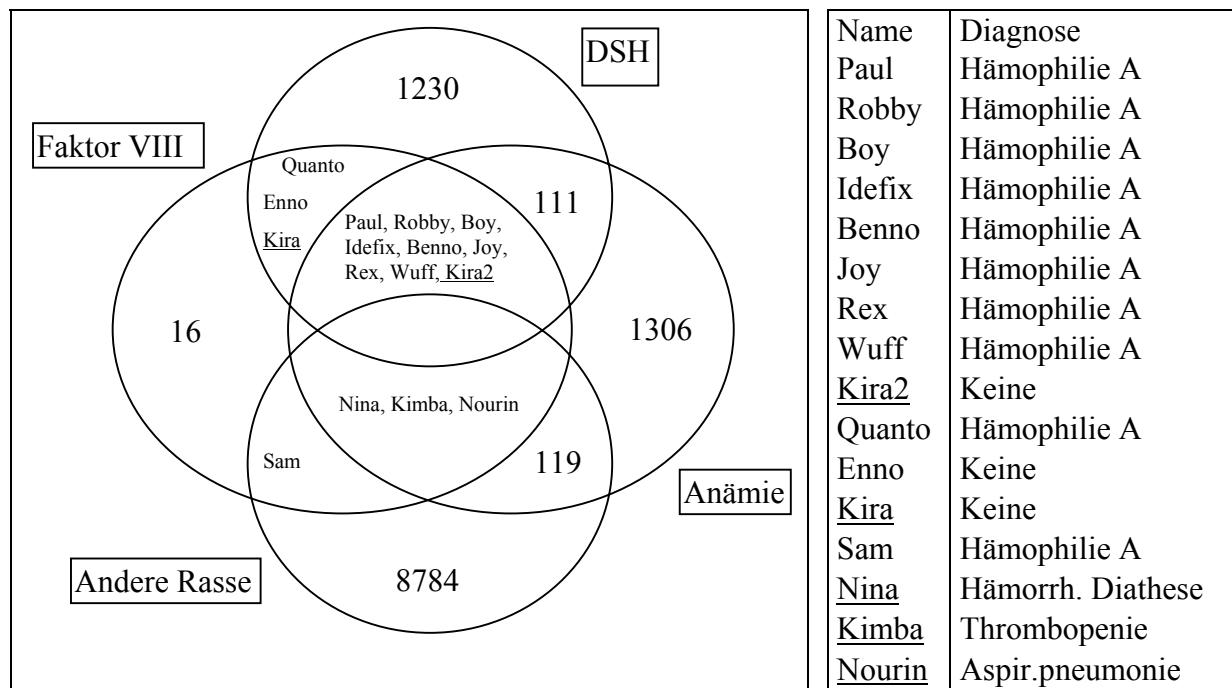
DSH

1230

Faktor VIII

Quanto

Enno

Kira

Paul, Robby, Boy, Idefix, Benno, Joy, Rex, Wuff, Kira2

111

16

1306

Nina, Kimba, Nourin

Sam

119

Anämie

Andere Rasse

8784

| Name | Diagnose |
|---|---|
| Paul | Hämophilie A |
| Robby | Hämophilie A |
| Boy | Hämophilie A |
| Idefix | Hämophilie A |
| Benno | Hämophilie A |
| Joy | Hämophilie A |
| Rex | Hämophilie A |
| Wuff | Hämophilie A |
| Kira2 | Keine |
| Quanto | Hämophilie A |
| Enno | Keine |
| Kira | Keine |
| Sam | Hämophilie A |
| Nina | Hämorrh. Diathese |
| Kimba | Thrombopenie |
| Nourin | Aspir.pneumonie |